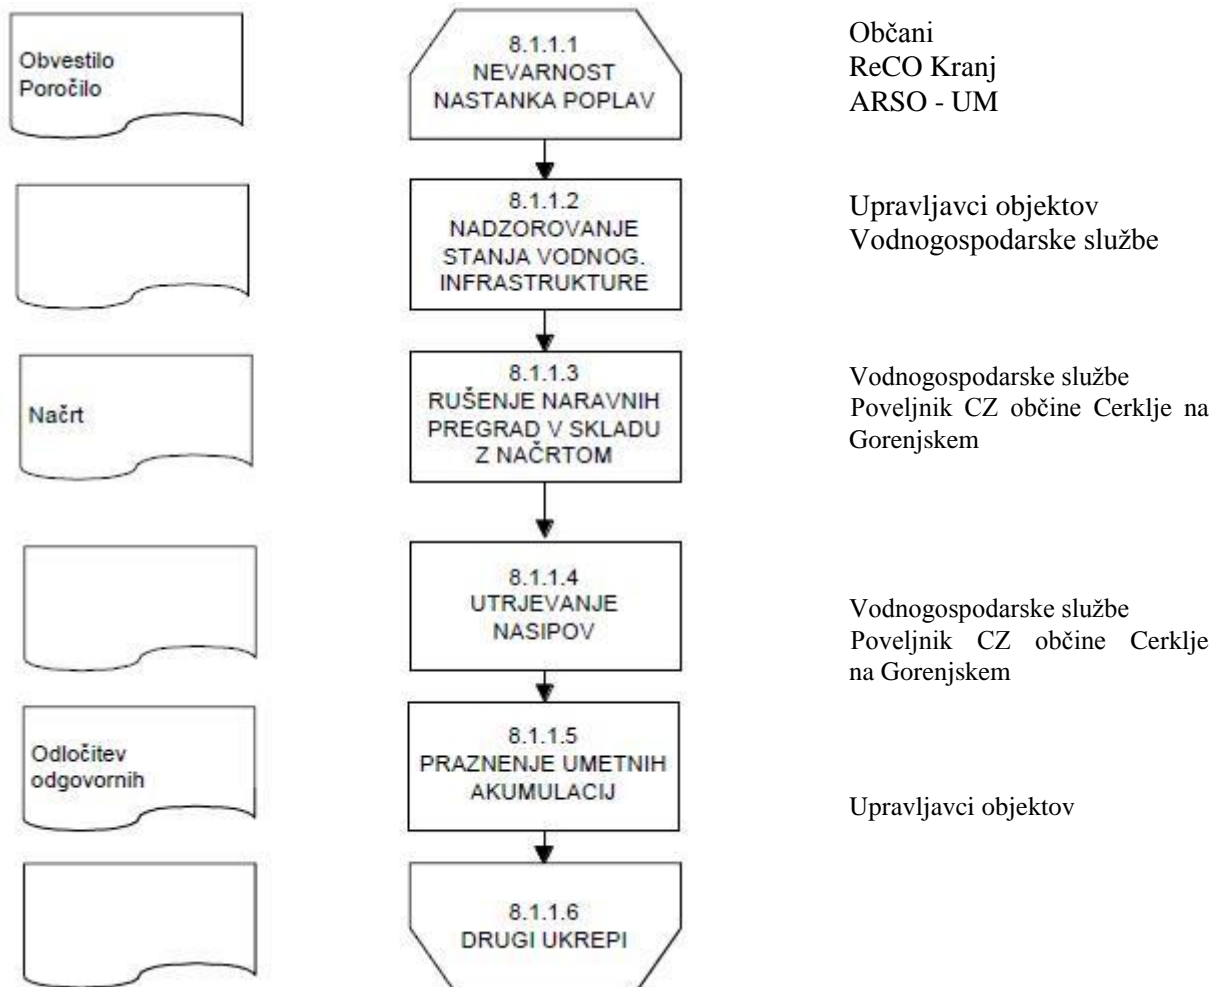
Obvestilo
Poročilo

8.1.1.1
NEVARNOST NASTANKA POPLAV

Občani
ReCO Kranj
ARSO - UM

8.1.1.2
NADZOROVANJE STANJA VODNOG. INFRASTRUKTURE

Upravljavci objektov
Vodnogospodarske službe

Načrt

8.1.1.3
RUŠENJE NARAVNIH PREGRAD V SKLADU Z NAČRTOM

Vodnogospodarske službe
Poveljnik CZ občine Cerklje na Gorenjskem

8.1.1.4
UTRJEVANJE NASIPOV

Vodnogospodarske službe
Poveljnik CZ občine Cerklje na Gorenjskem

Odločitev
odgovornih

8.1.1.5
PRAZNENJE UMETNIH AKUMULACIJ

Upravljavci objektov

8.1.1.6
DRUGI UKREPI